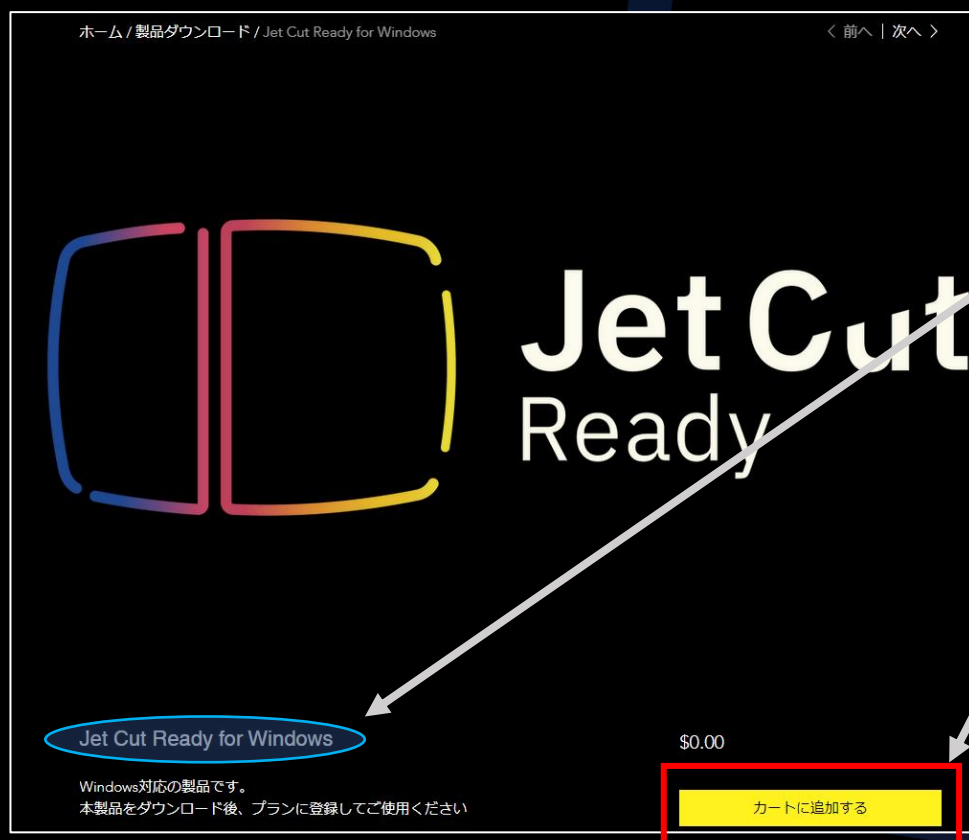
ホーム / 製品ダウンロード / Jet Cut Ready for Windows

< 前へ | 次へ >

Jet Cut
Ready

Jet Cut Ready for Windows

$0.00

Windows対応の製品です。
本製品をダウンロード後、プランに登録してご使用ください

カートに追加する